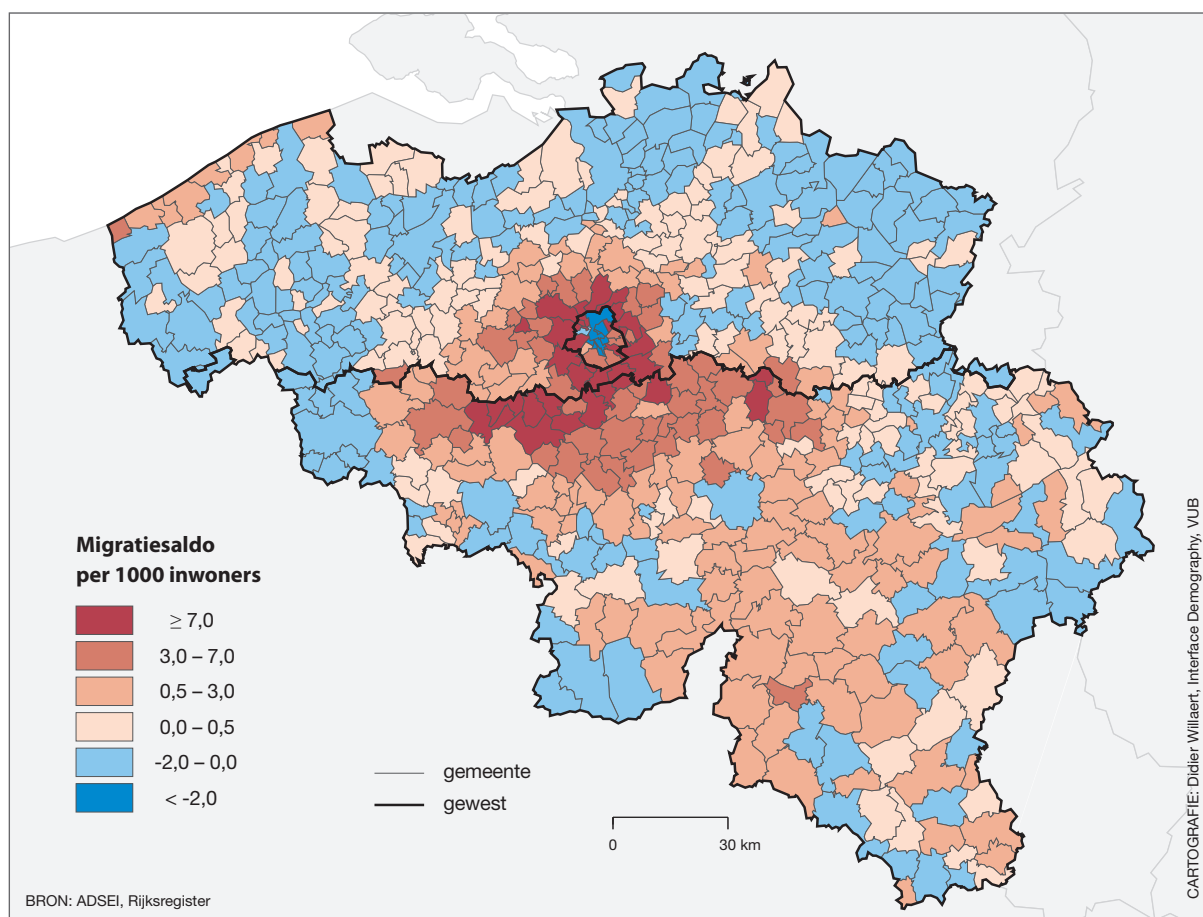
Migratiesaldo per 1000 inwoners

$\geq 7,0$
3,0 – 7,0
0,5 – 3,0
0,0 – 0,5
-2,0 – 0,0
< -2,0

gemeente
gewest

0
30 km

CARTOGRAFIE: Didier Willaert, Interface Demography, VUB

BRON: ADSEI, Rijksregister